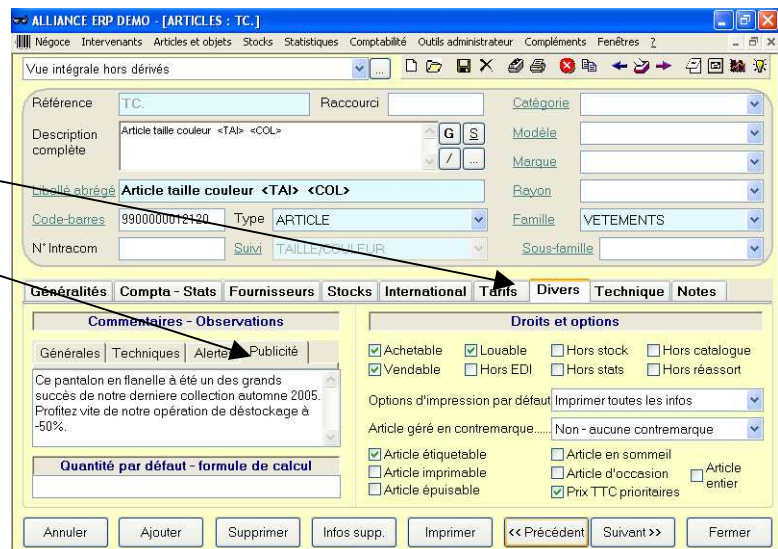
ALLIANCE ERP DEMO - [ARTICLES : TC.]

Négoce Intervenants Articles et objets Stocks Statistiques Comptabilité Outils administrateur Compléments Fenêtres ?

Vue intégrale hors dérivés

Référence TC. Raccourci

Catégorie

Description complète Article taille couleur <TAI> <COL>

G S

/ ...

Modèle

Marque

Libellé abrégé Article taille couleur <TAI> <COL>

Rayon

Code-barres 9900000012120 Type ARTICLE

Famille VETEMENTS

N° Intracom

Suivi TAILLE/COULEUR

Sous-famille

Généralités | Compta - Stats | Fournisseurs | Stocks | International | Tarifs | Divers | Technique | Notes

Commentaires - Observations

Générales | Techniques | Alertes | Publicité

Ce pantalon en flanelle à été un des grands succès de notre dernière collection automne 2005. Profitez vite de notre opération de déstockage à -50%.

Quantité par défaut - formule de calcul

Droits et options

Achetable Louable Hors stock Hors catalogue
Vendable Hors EDI Hors stats Hors réassort

Options d'impression par défaut Imprimer toutes les infos

Article géré en contremarque...... Non - aucune contremarque

Article étiquetable Article en sommeil
Article imprimable Article d'occasion Article entier
Article épuisable Prix TTC prioritaires

Annuler | Ajouter | Supprimer | Infos supp. | Imprimer | << Précédent | Suivant >> | Fermer